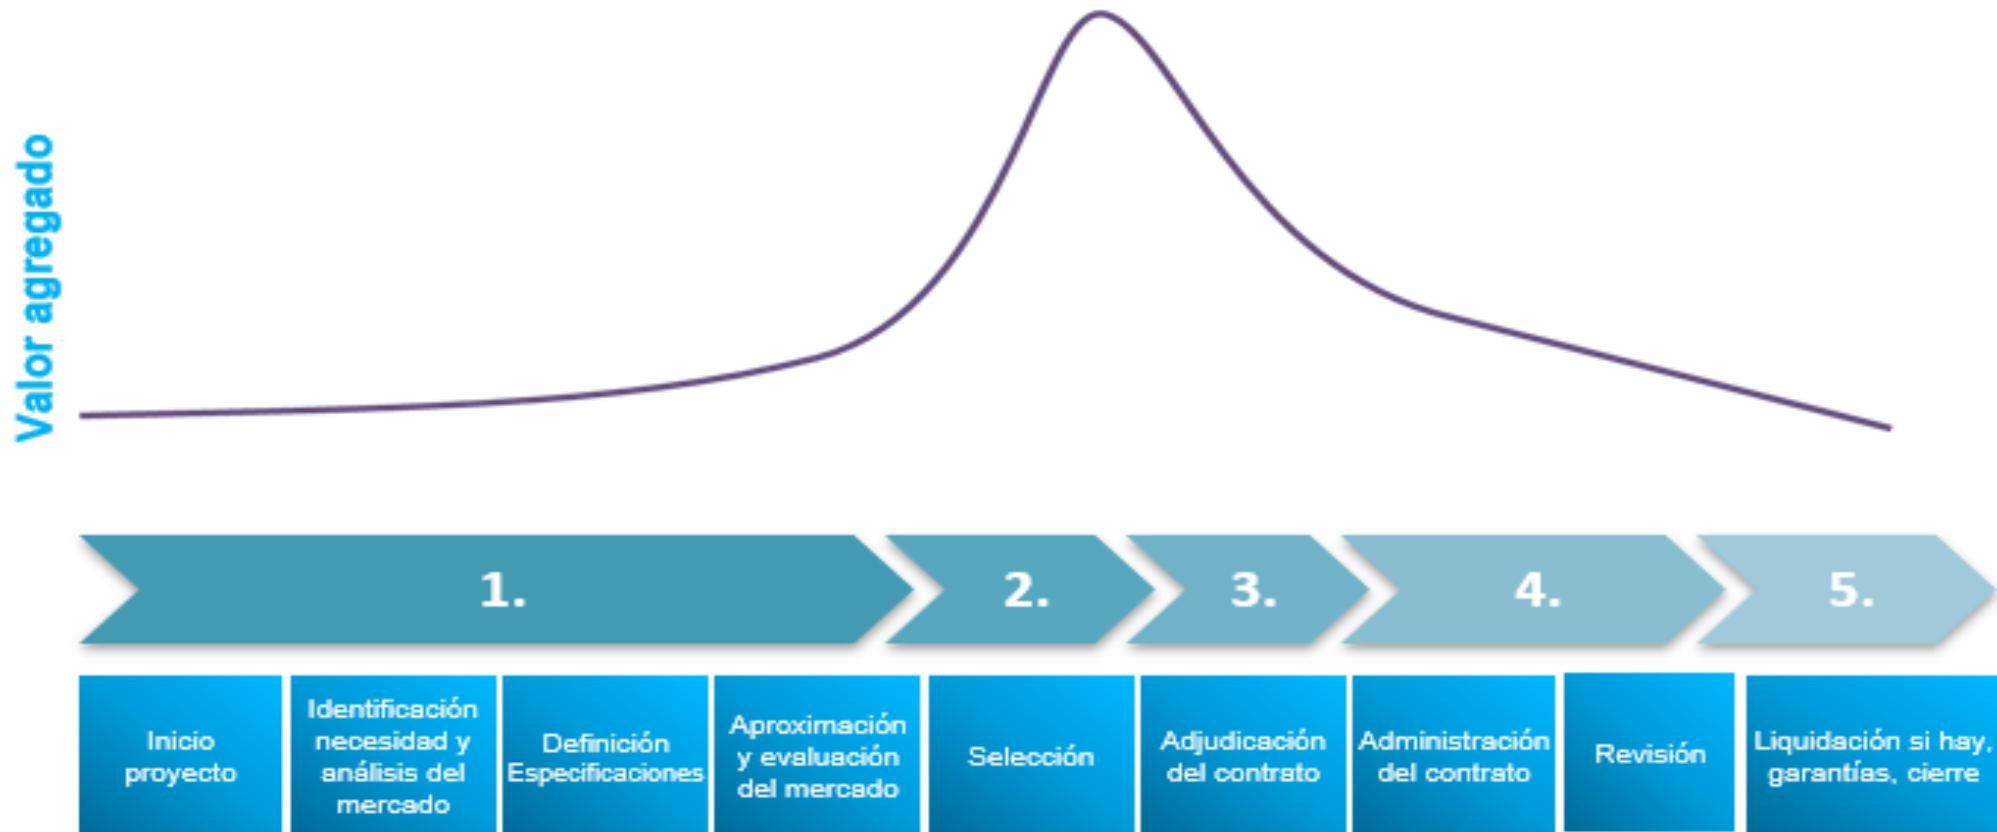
Valor agregado

1.

2.

3.

4.

5.

Inicio proyecto

Identificación necesidad y análisis del mercado

Definición Especificaciones

Aproximación y evaluación del mercado

Selección

Adjudicación del contrato

Administración del contrato

Revisión

Liquidación si hay, garantías, cierre